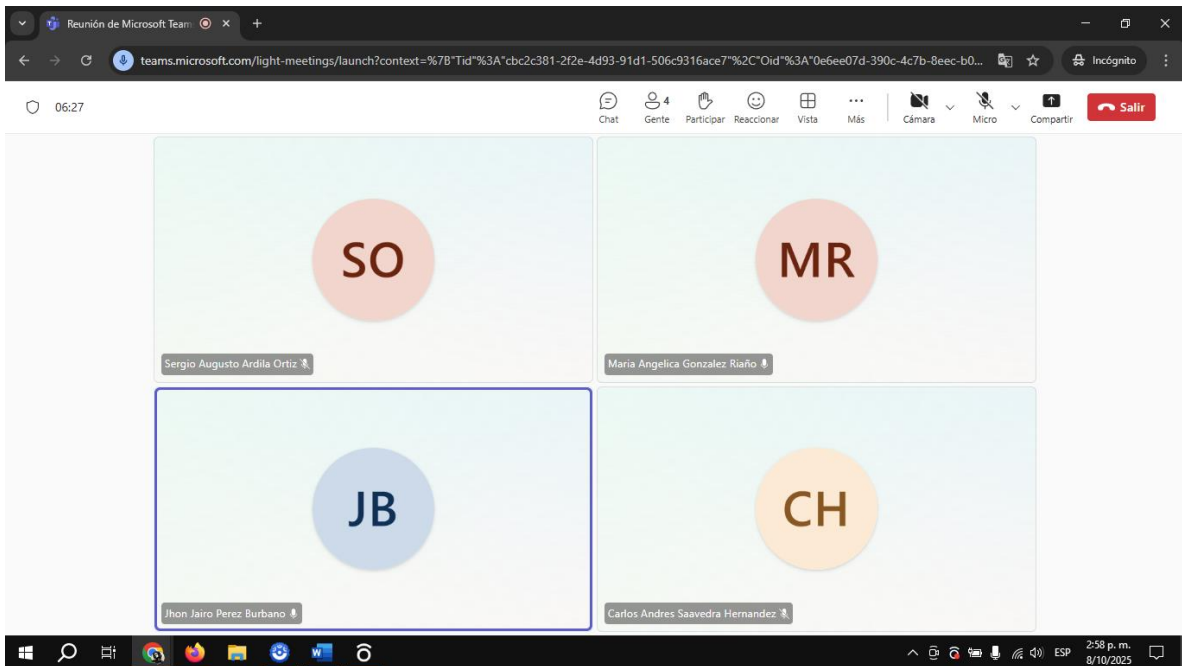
Reunión de Microsoft Team

teams.microsoft.com/light-meetings/launch?context=%7B"Tid"%3A"cbc2c381-2f2e-4d93-91d1-506c9316ace7"%2C"Oid"%3A"0e6ee07d-390c-4c7b-8eec-b0...

Incógnito

06:27

Chat
4 Gente
Participar
Reaccionar
Vista
Más
Cámara
Micro
Compartir
Salir

SO
Sergio Augusto Ardila Ortiz

MR
Maria Angelica Gonzalez Riaño

JB
Jhon Jairo Perez Burbano

CH
Carlos Andres Saavedra Hernandez

ESP
2:58 p. m.
8/10/2025